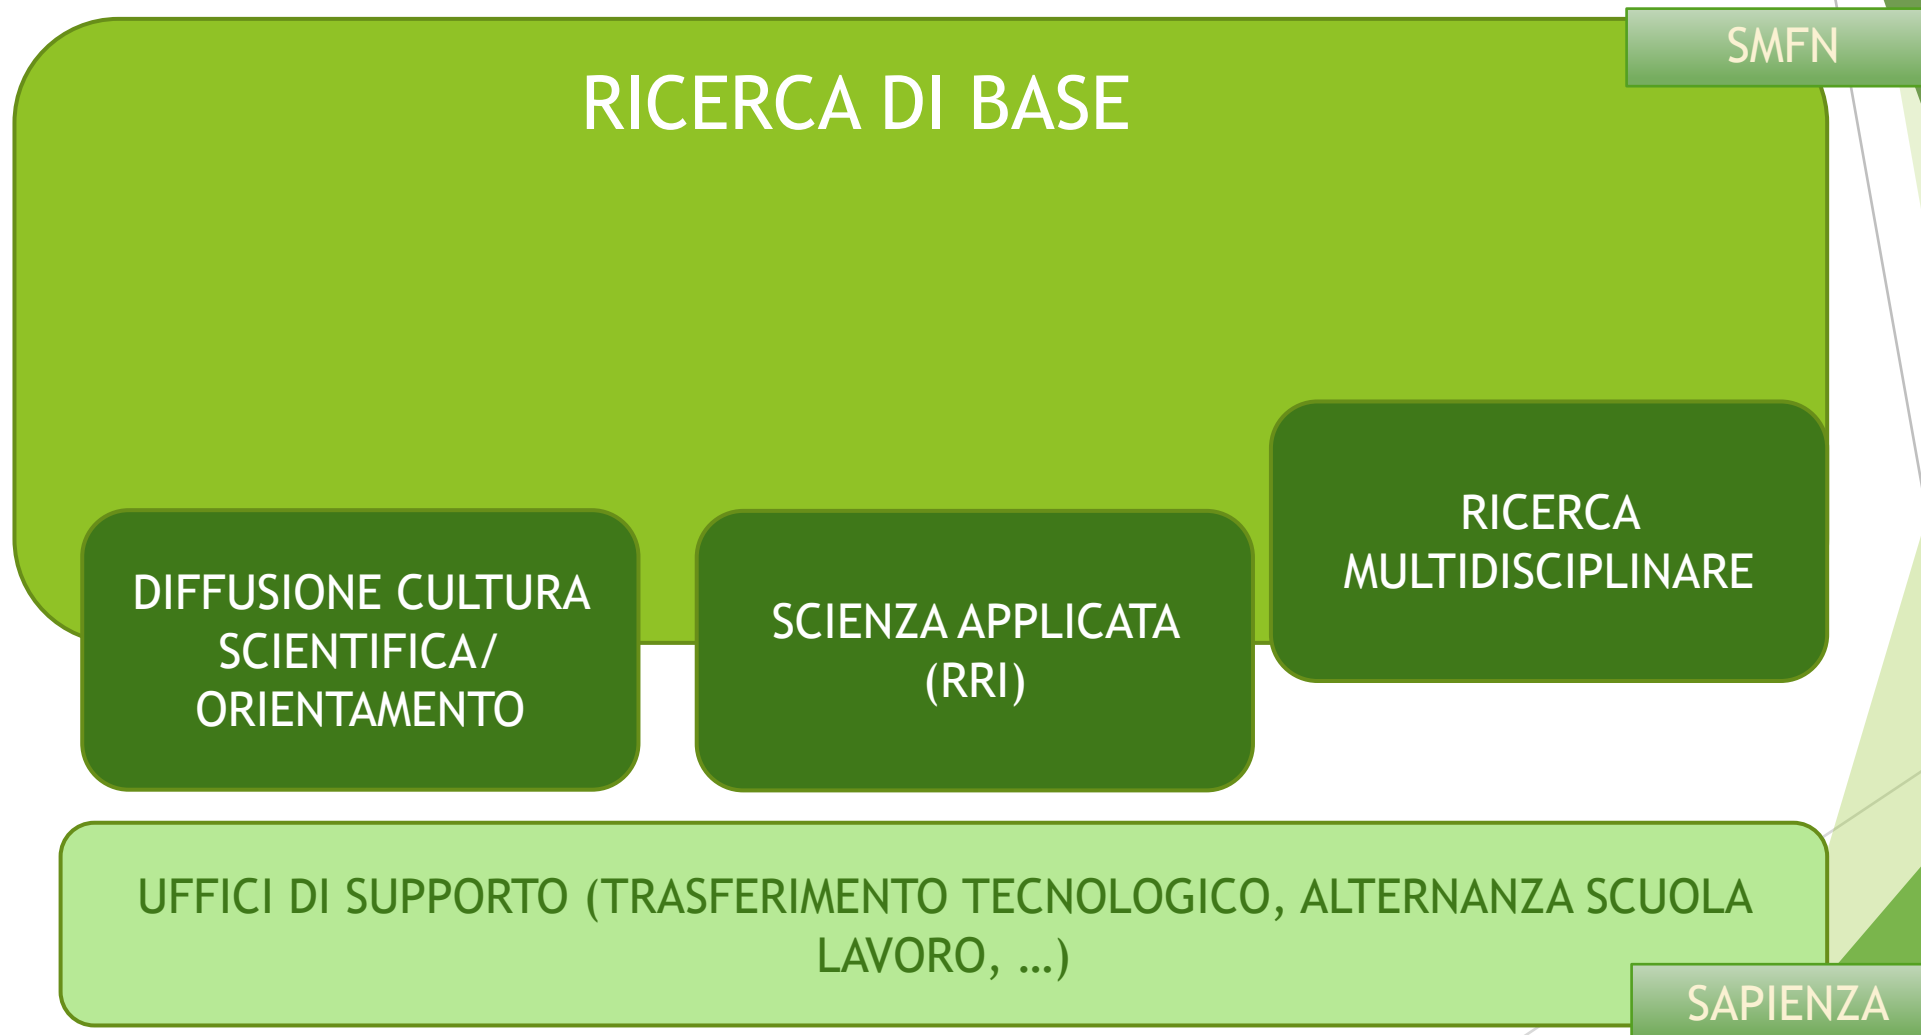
SMFN

RICERCA DI BASE

DIFFUSIONE CULTURA SCIENTIFICA/ ORIENTAMENTO

SCIENZA APPLICATA (RRI)

RICERCA MULTIDISCIPLINARE

UFFICI DI SUPPORTO (TRASFERIMENTO TECNOLOGICO, ALTERNANZA SCUOLA LAVORO, …)

SAPIENZA